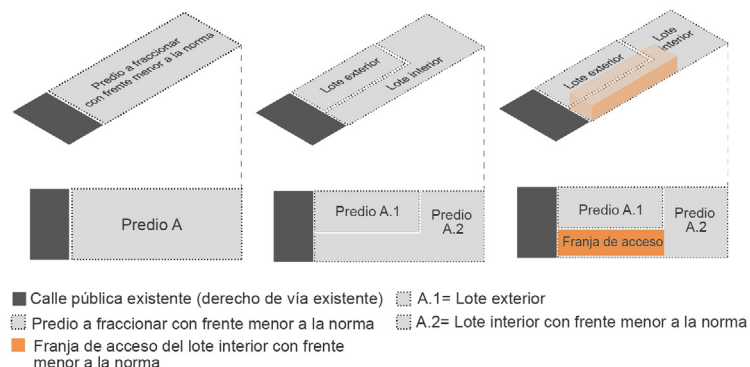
Predio a fraccionar con frente menor a la norma

Lote exterior

Lote interior

Lote exterior

Lote interior

Predio A

Predio A.1

Predio A.2

Predio A.1

Predio A.2

Franja de acceso

Calle pública existente (derecho de vía existente)

Predio a fraccionar con frente menor a la norma

Franja de acceso del lote interior con frente menor a la norma

A.1= Lote exterior

A.2= Lote interior con frente menor a la norma